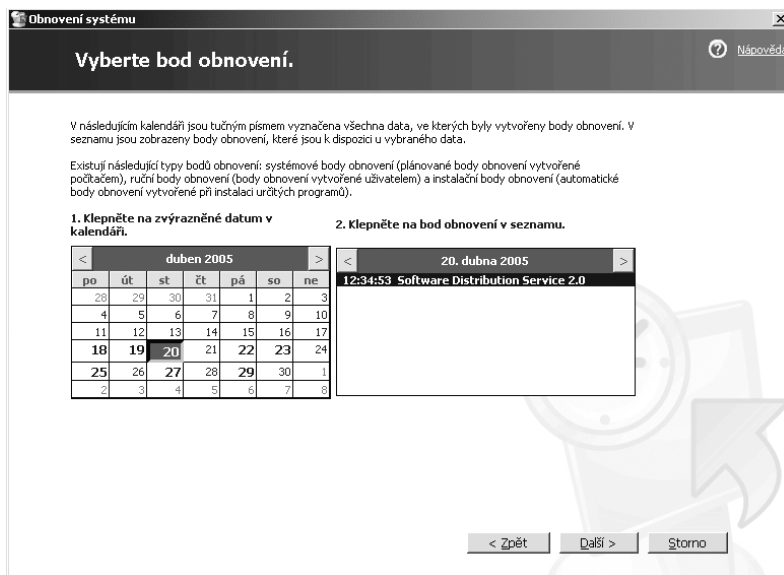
Obnovení systému

Vyberte bod obnovení.

Nápověda

V následujícím kalendáři jsou tučným písmem vyznačena všechna data, ve kterých byly vytvořeny body obnovení. V seznamu jsou zobrazeny body obnovení, které jsou k dispozici u vybraného data.

Existují následující typy bodů obnovení: systémové body obnovení (plánované body obnovení vytvořené počítačem), ruční body obnovení (body obnovení vytvořené uživatelem) a instalační body obnovení (automatické body obnovení vytvořené při instalaci určitých programů).

1. Klepněte na zvýrazněné datum v kalendáři.

2. Klepněte na bod obnovení v seznamu.

| < | | | duben 2005 | | | > |
|---|---|---|---|---|---|---|
| po | út | st | čt | pá | so | ne |
| 28 | 29 | 30 | 31 | 1 | 2 | 3 |
| 4 | 5 | 6 | 7 | 8 | 9 | 10 |
| 11 | 12 | 13 | 14 | 15 | 16 | 17 |
| 18 | 19 | 20 | 21 | 22 | 23 | 24 |
| 25 | 26 | 27 | 28 | 29 | 30 | 1 |
| 2 | 3 | 4 | 5 | 6 | 7 | 8 |

< 20. dubna 2005 >

12:34:53 Software Distribution Service 2.0

< Zpět Další > Storno